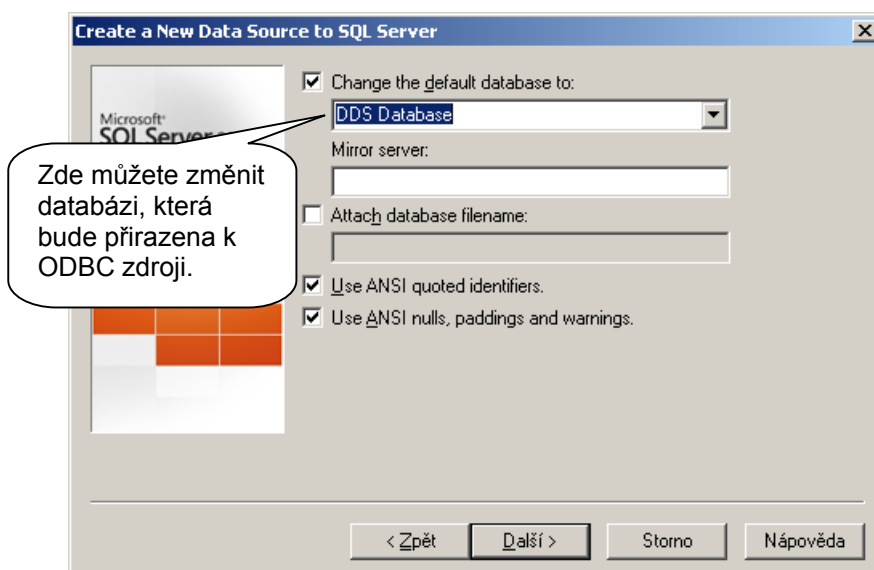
Create a New Data Source to SQL Server

Microsoft SQL Server

Change the default database to:

DDS Database

Mirror server:

Attach database filename:

Use ANSI quoted identifiers.

Use ANSI nulls, paddings and warnings.

Zde můžete změnit databázi, která bude přirazena k ODBC zdroji.

< Zpět

Další >

Storno

Nápověda